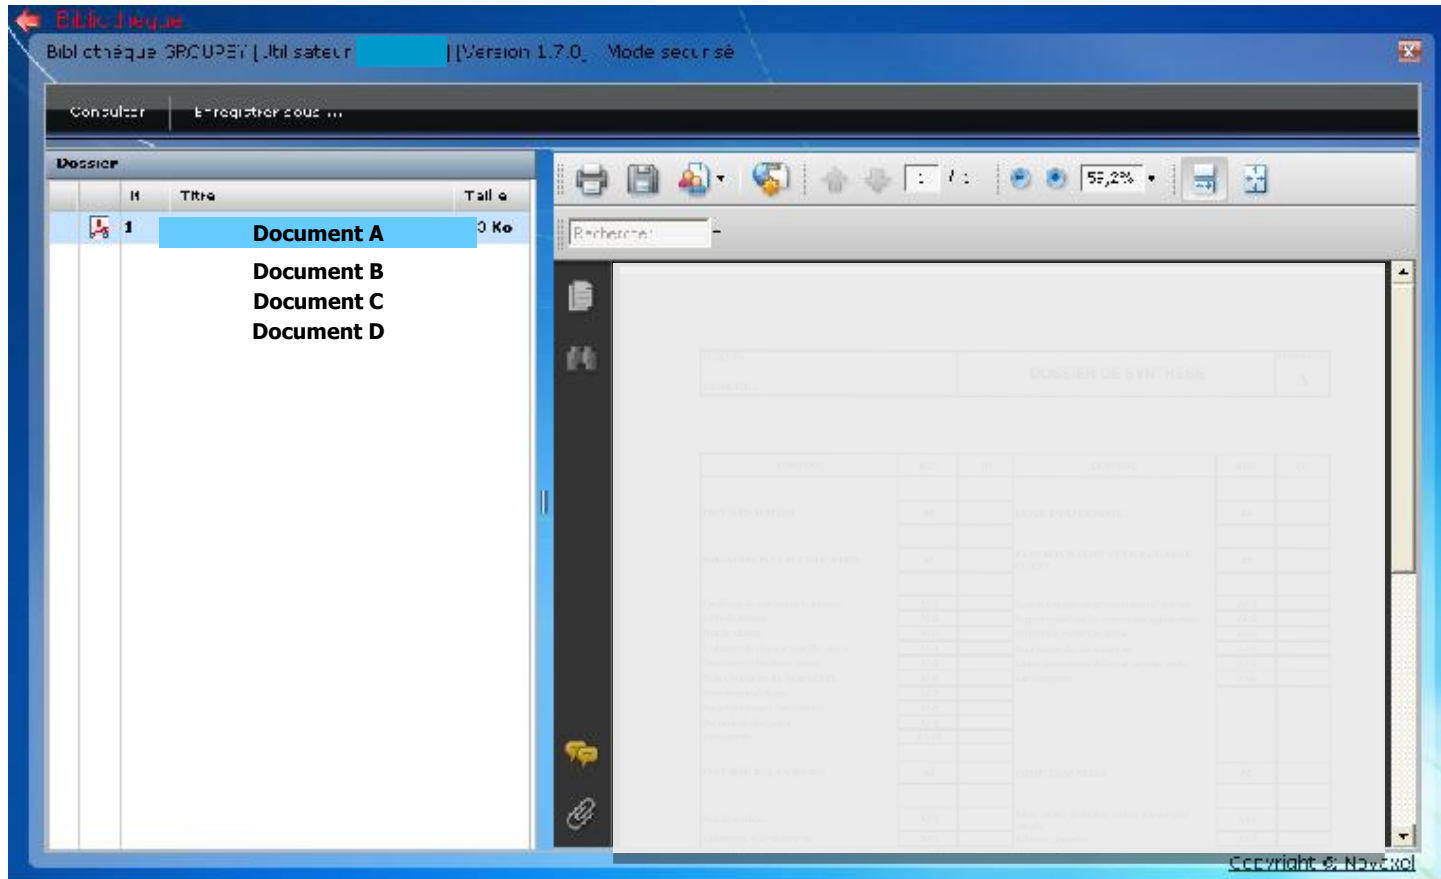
Bibliothèque

Bibliothèque GROUPEY | Utilisateur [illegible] | [Version 1.7.0] Mode sécurisé

Consulter

Enregistrer sous ...

Dossier

| N | Titre | Taille |
|---|---|---|
| 1 | Document A | 0 Ko |
| | Document B | |
| | Document C | |
| | Document D | |

1 / 1

53,2%

Rechercher

DOSSIER DE SYNTHESE

Copyright © NovExcel